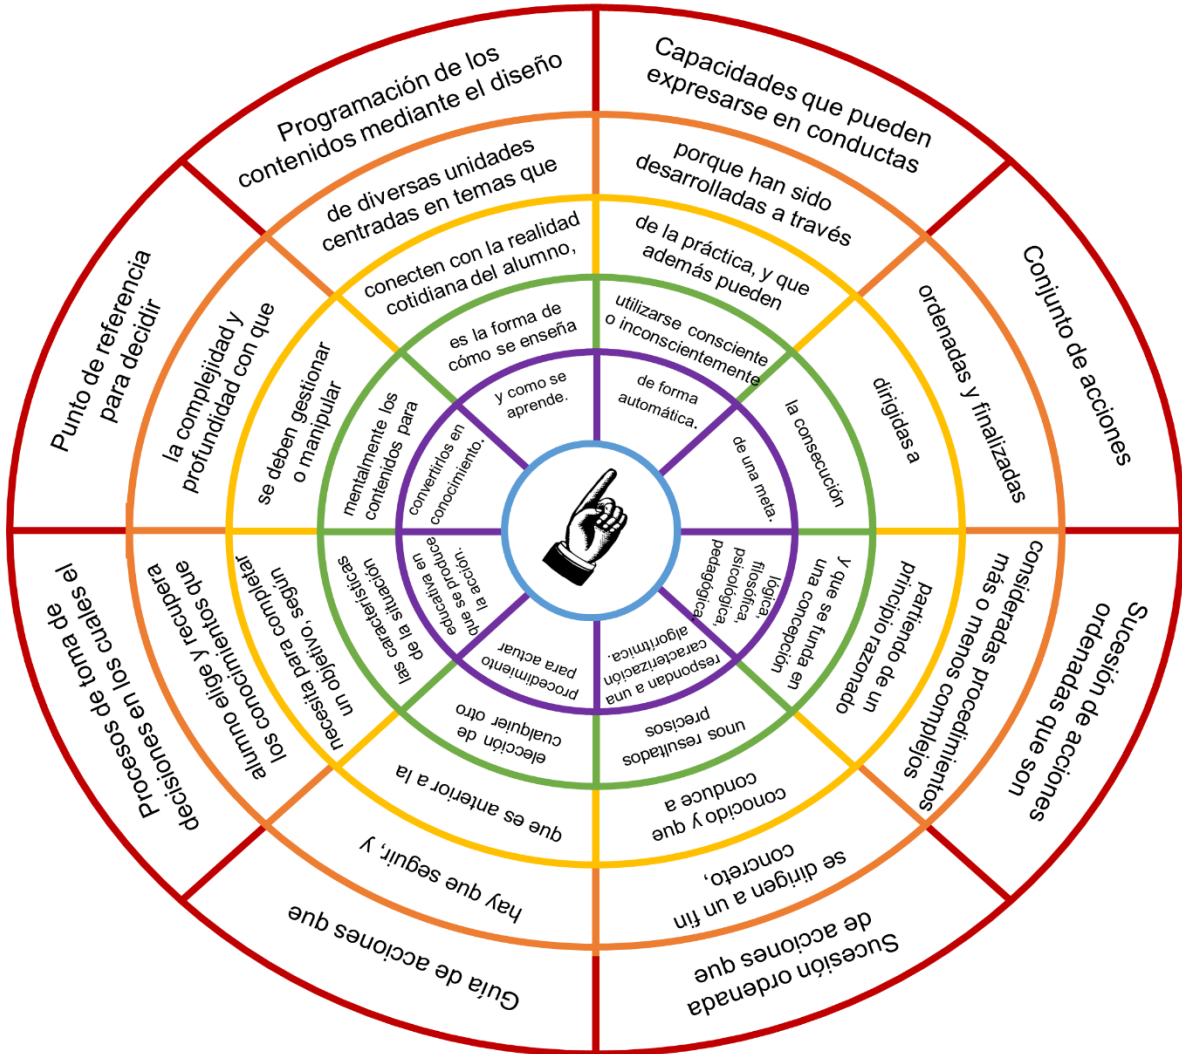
Programación de los contenidos mediante el diseño

de diversas unidades centradas en temas que

conecten con la realidad cotidiana del alumno,

es la forma de cómo se enseña

y como se aprende.

Capacidades que pueden expresarse en conductas

porque han sido desarrolladas a través

de la práctica, y que además pueden

utilizarse consciente o inconscientemente

de forma automática.

Conjunto de acciones

ordenadas y finalizadas

dirigidas a

la consecución

de una meta.

Sucesión de acciones ordenadas que son

consideradas más o menos complejos procedimientos

partiendo de un principio razonado

y que se funda en una concepción

lógica, filosófica, psicológica, pedagógica.

Sucesión ordenada de acciones que

se dirigen a un fin concreto,

conocido y que conduce a

unos resultados precisos

responda a una caracterización algorítmica.

Guía de acciones que

hay que seguir, y

que es anterior a la

elección de cualquier otro

procedimiento para actuar

Procesos de toma de decisiones en los cuales el

alumno elige y recupera los conocimientos que

necesita para completar un objetivo, según

las características de la situación

educativa en que se produce la acción.

Punto de referencia para decidir

la complejidad y profundidad con que

se deben gestionar o manipular

mentalmente los contenidos para

convertirlos en conocimiento.